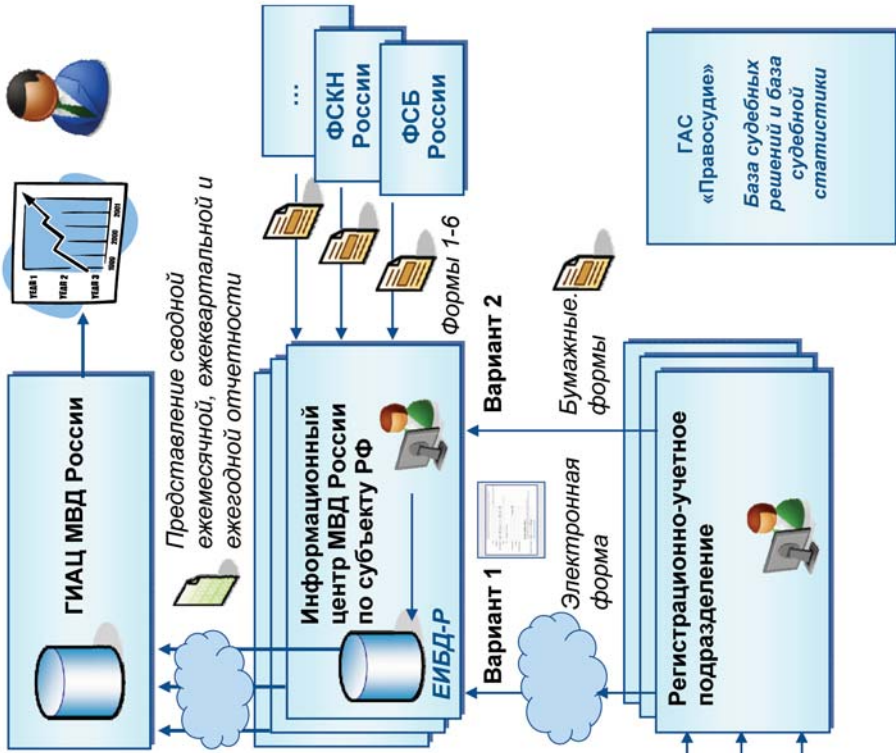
ГИАЦ МВД России

Представление сводной ежемесячной, ежеквартальной и ежегодной отчетности

YEAR 1
YEAR 2
YEAR 3
1999
2000
2001

Информационный центр МВД России по субъекту РФ

ЕИБД-Р

...

ФСКН России

ФСБ России

Формы 1-6

Вариант 2

Вариант 1

Электронная форма

Бумажные. формы

Регистрационно-учетное подразделение

ГАС «Правосудие»

База судебных решений и база судебной статистики